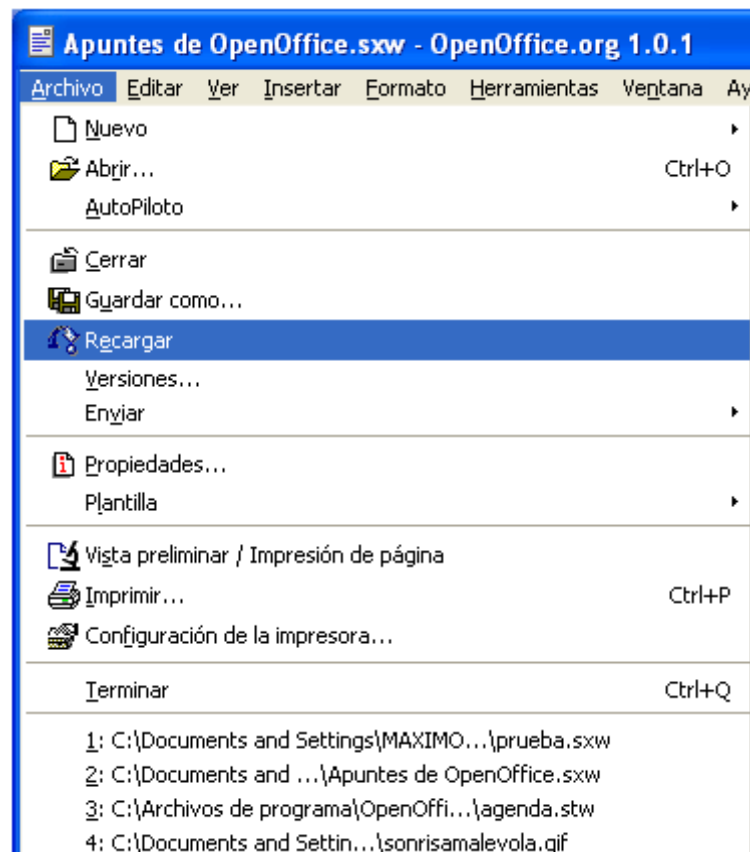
Apuntes de OpenOffice.sxw - OpenOffice.org 1.0.1

Archivo Editar Ver Insertar Formato Herramientas Ventana Ay

Nuevo
Abrir... Ctrl+O
AutoPiloto

Cerrar
Guardar como...
Recargar
Versiones...
Enviar

Propiedades...
Plantilla

Vista preliminar / Impresión de página
Imprimir... Ctrl+P
Configuración de la impresora...

Terminar Ctrl+Q

1: C:\Documents and Settings\MAXIMO...\prueba.sxw
2: C:\Documents and ...\Apuntes de OpenOffice.sxw
3: C:\Archivos de programa\OpenOffi...\agenda.stw
4: C:\Documents and Settin...\sonrisamalevola.gif